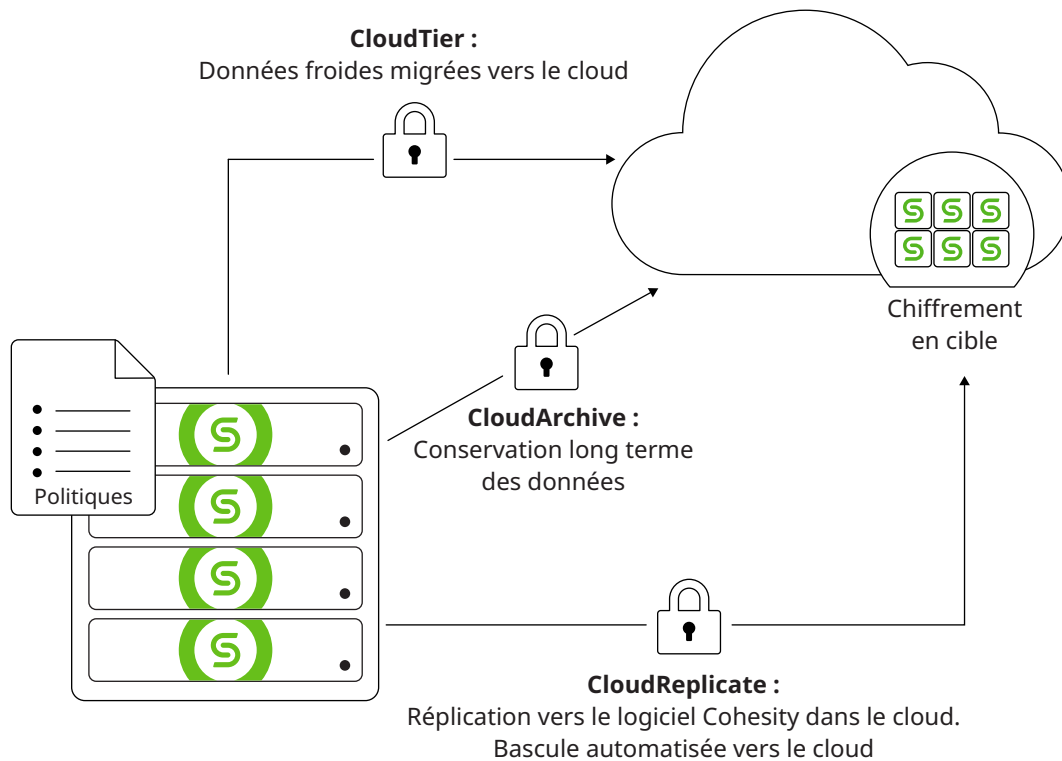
**CloudTier :**
Données froides migrées vers le cloud

Chiffrement en cible

Politiques

**CloudArchive :**
Conservation long terme des données

**CloudReplicate :**
Réplication vers le logiciel Cohesity dans le cloud.
Bascule automatisée vers le cloud